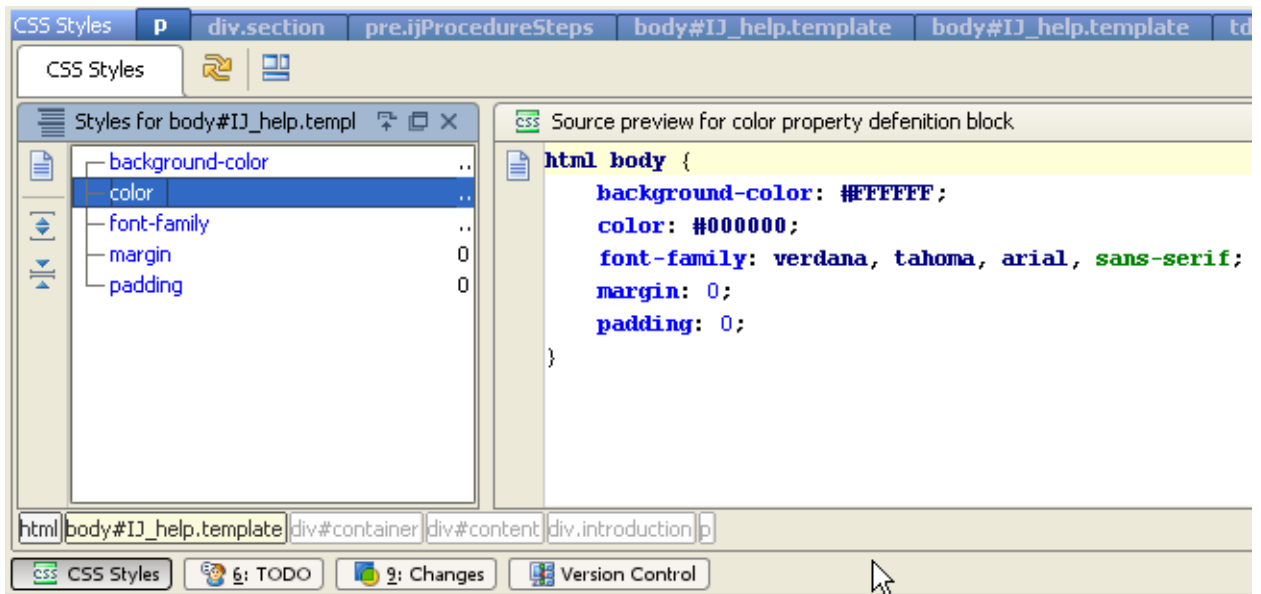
CSS Styles | p | div.section | pre.ijProcedureSteps | body#IJ_help.template | body#IJ_help.template | td

CSS Styles

Styles for body#IJ_help.templ

background-color ..
color ..
font-family ..
margin 0
padding 0

css Source preview for color property defenition block

html body {
background-color: #FFFFFF;
color: #000000;
font-family: verdana, tahoma, arial, sans-serif;
margin: 0;
padding: 0;
}

html | body#IJ_help.template | div#container | div#content | div.introduction | p

css CSS Styles | 6: TODO | 9: Changes | Version Control